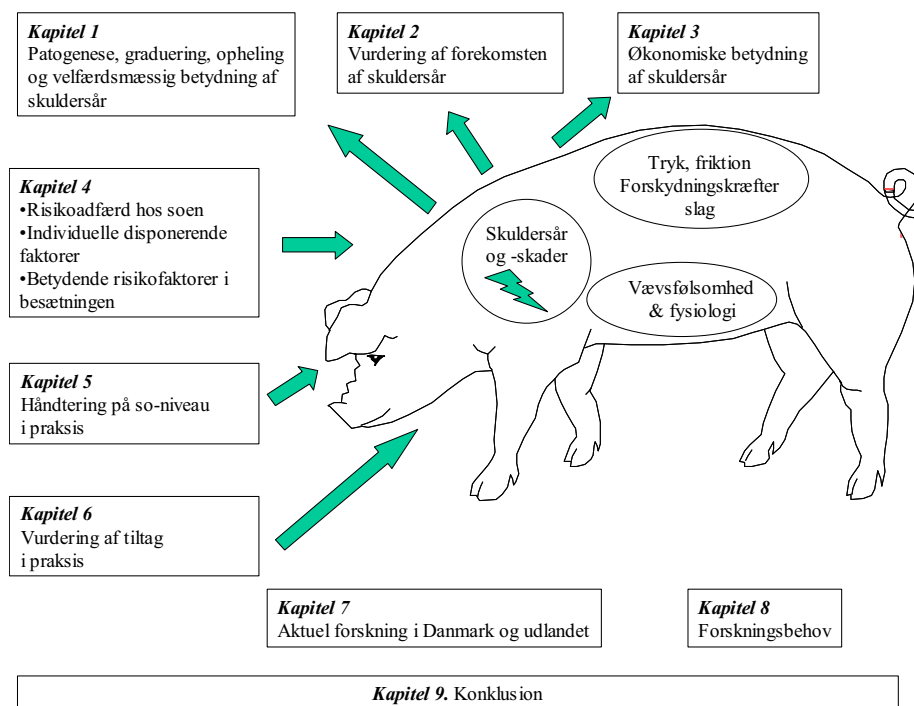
*Kapitel 1*
Patogenese, graduering, opheling og velfærdsmæssig betydning af skuldersår

*Kapitel 2*
Vurdering af forekomsten af skuldersår

*Kapitel 3*
Økonomiske betydning af skuldersår

*Kapitel 4*
•Risikoadfærd hos soen
•Individuelle disponerende faktorer
•Betydende risikofaktorer i besætningen

Tryk, friktion
Forskydningskræfter
slag

Skuldersår og -skader

Vævsfølsomhed & fysiologi

*Kapitel 5*
Håndtering på so-niveau i praksis

*Kapitel 6*
Vurdering af tiltag i praksis

*Kapitel 7*
Aktuel forskning i Danmark og udlandet

*Kapitel 8*
Forskningsbehov

*Kapitel 9.* Konklusion